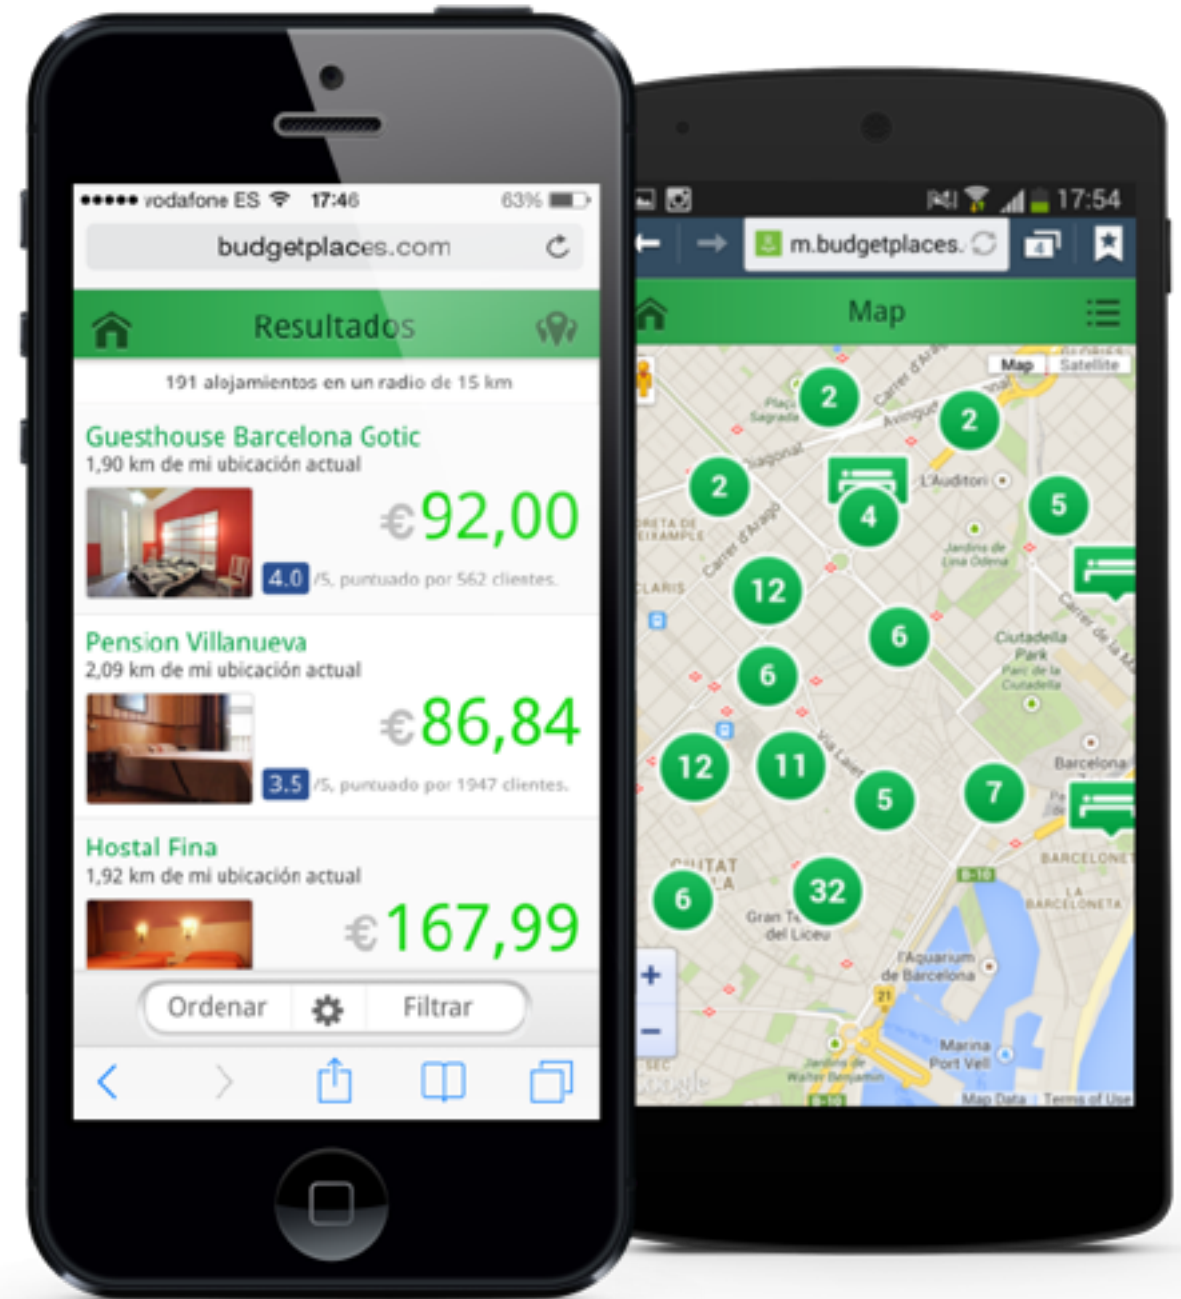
●●●●● vodafone ES 17:46 63%

budgetplaces.com

Resultados

191 alojamientos en un radio de 15 km

Guesthouse Barcelona Gotic
1,90 km de mi ubicación actual
€92,00
4.0 /5, puntuado por 562 clientes.

Pension Villanueva
2,09 km de mi ubicación actual
€86,84
3.5 /5, puntuado por 1947 clientes.

Hostal Fina
1,92 km de mi ubicación actual
€167,99

Ordenar Filtrar

17:54
m.budgetplaces.
Map
Map Satellite
2 2 2 4 5 12 6 6 12 11 5 7 6 32
Plaça Sagrada
Avinguda Diagonal
Carrer d'Aragó
L'Auditori
Jardins de Lina Odena
Ciutadella Park
Parc de la Ciutadella
Via Laietana
Barcelona
BARCELONETA
LA BARCELONETA
Gran Teatre del Liceu
l'Aquarium de Barcelona
Marina Port Vell
Jardins de Walter Benjamin
+
−
Map Data Terms of Use